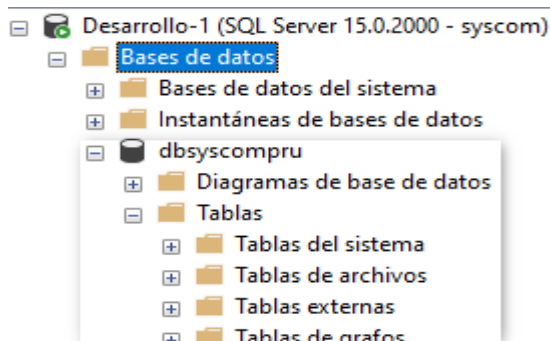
Desarrollo-1 (SQL Server 15.0.2000 - syscom)
Bases de datos
Bases de datos del sistema
Instantáneas de bases de datos
dbsyscompru
Diagramas de base de datos
Tablas
Tablas del sistema
Tablas de archivos
Tablas externas
Tablas de grafos